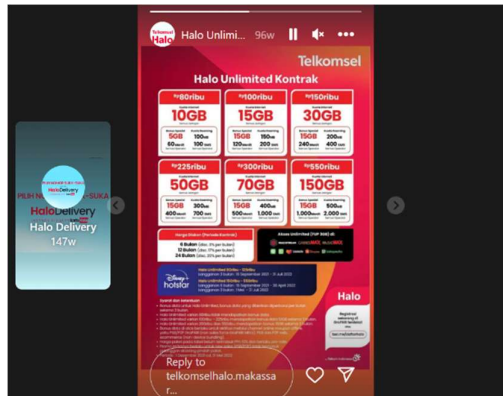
PILIH N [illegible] SUKA
HaloDelivery
Halo Delivery
147w

Telkomsel Halo
Halo Unlimi...
96w

Telkomsel
Halo Unlimited Kontrak

| Rp80ribu | Rp100ribu | Rp150ribu |
|---|---|---|
| 10GB | 15GB | 30GB |
| 5GB / 100 | 15GB / 150 | 15GB / 200 |
| 60 / 100 | 120 / 150 | 240 / 200 |

| Rp225ribu | Rp300ribu | Rp550ribu |
|---|---|---|
| 50GB | 70GB | 150GB |
| 15GB / 300 | 15GB / 500 | 15GB / 1.000 |
| 400 / 700 | 500 / 1.000 | 1.000 / 2.000 |

6 Bulan
12 Bulan
24 Bulan

Disney+ hotstar
Halo Unlimited

Syarat dan Ketentuan
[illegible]

Halo

Reply to telkomselhalo.makassar...